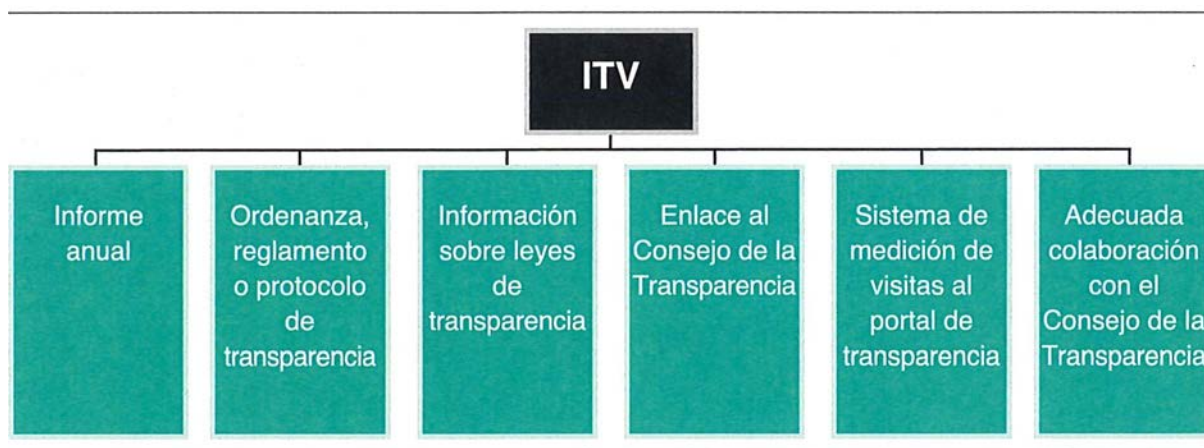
ITV

Informe anual

Ordenanza, reglamento o protocolo de transparencia

Información sobre leyes de transparencia

Enlace al Consejo de la Transparencia

Sistema de medición de visitas al portal de transparencia

Adecuada colaboración con el Consejo de la Transparencia